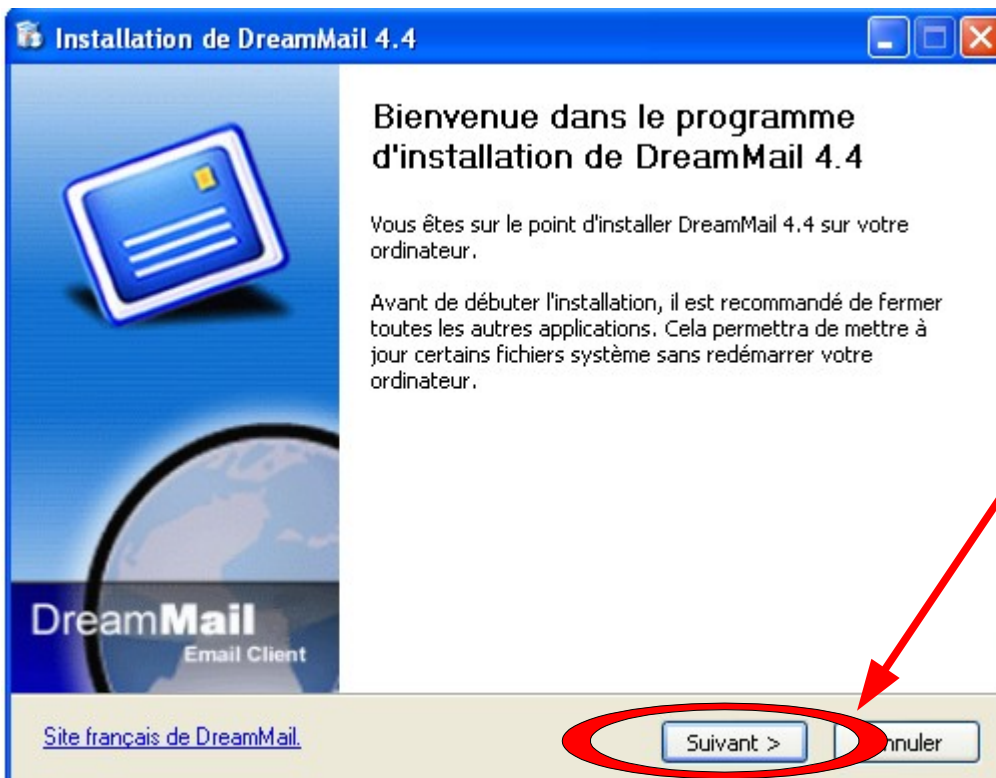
Installation de DreamMail 4.4

Bienvenue dans le programme d'installation de DreamMail 4.4

Vous êtes sur le point d'installer DreamMail 4.4 sur votre ordinateur.

Avant de débuter l'installation, il est recommandé de fermer toutes les autres applications. Cela permettra de mettre à jour certains fichiers système sans redémarrer votre ordinateur.

DreamMail
Email Client

Site français de DreamMail.

Suivant >

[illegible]nnuler